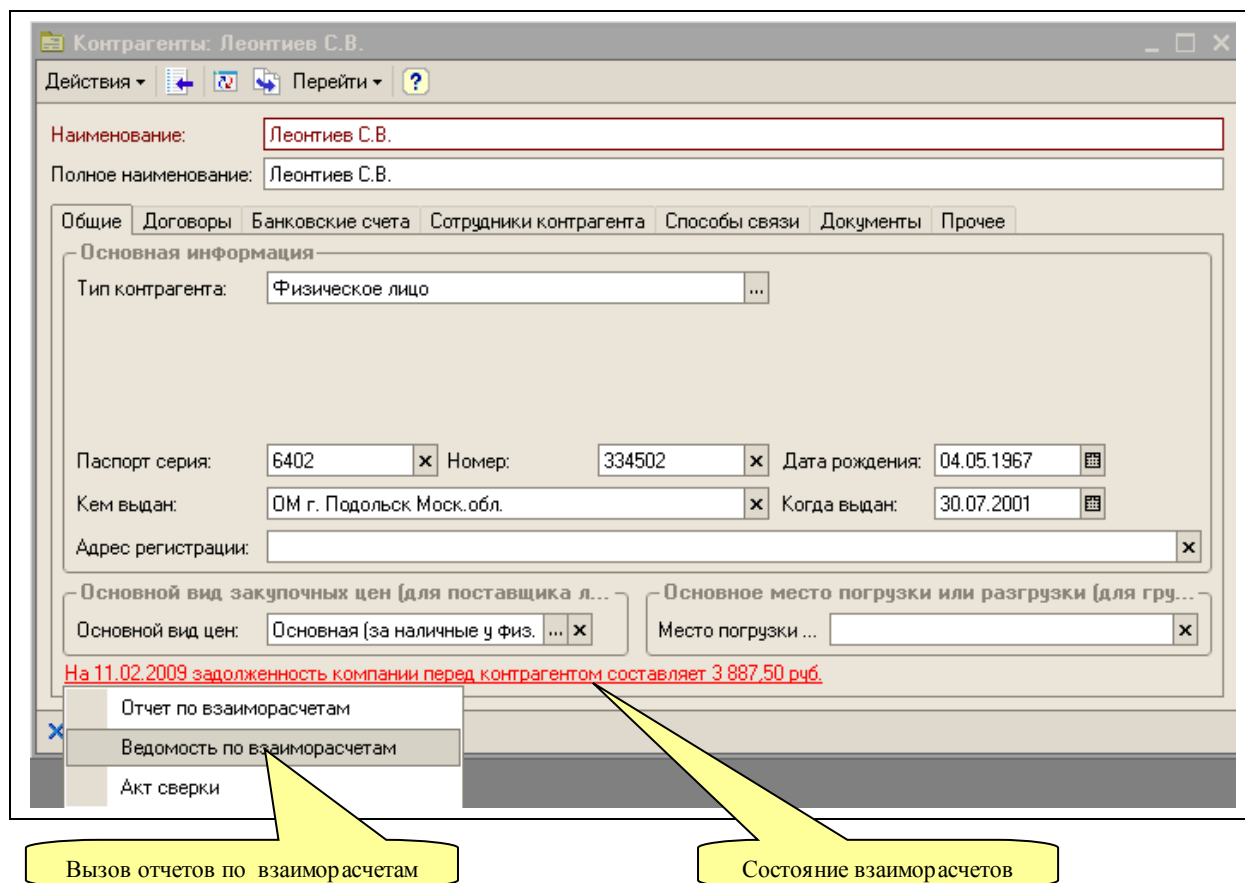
Контрагенты: Леонтиев С.В.

Действия ▾ Перейти ▾ ?

Наименование: Леонтиев С.В.

Полное наименование: Леонтиев С.В.

Общие | Договоры | Банковские счета | Сотрудники контрагента | Способы связи | Документы | Прочее

Основная информация

Тип контрагента: Физическое лицо ...

Паспорт серия: 6402 × Номер: 334502 × Дата рождения: 04.05.1967

Кем выдан: ОМ г. Подольск Моск.обл. × Когда выдан: 30.07.2001

Адрес регистрации: ×

Основной вид закупочных цен (для поставщика л...

Основной вид цен: Основная (за наличные у физ. ... ×

Основное место погрузки или разгрузки (для гру...

Место погрузки ... ×

На 11.02.2009 задолженность компании перед контрагентом составляет 3 887,50 руб.

Отчет по взаиморасчетам

Ведомость по взаиморасчетам

Акт сверки

Вызов отчетов по взаиморасчетам

Состояние взаиморасчетов